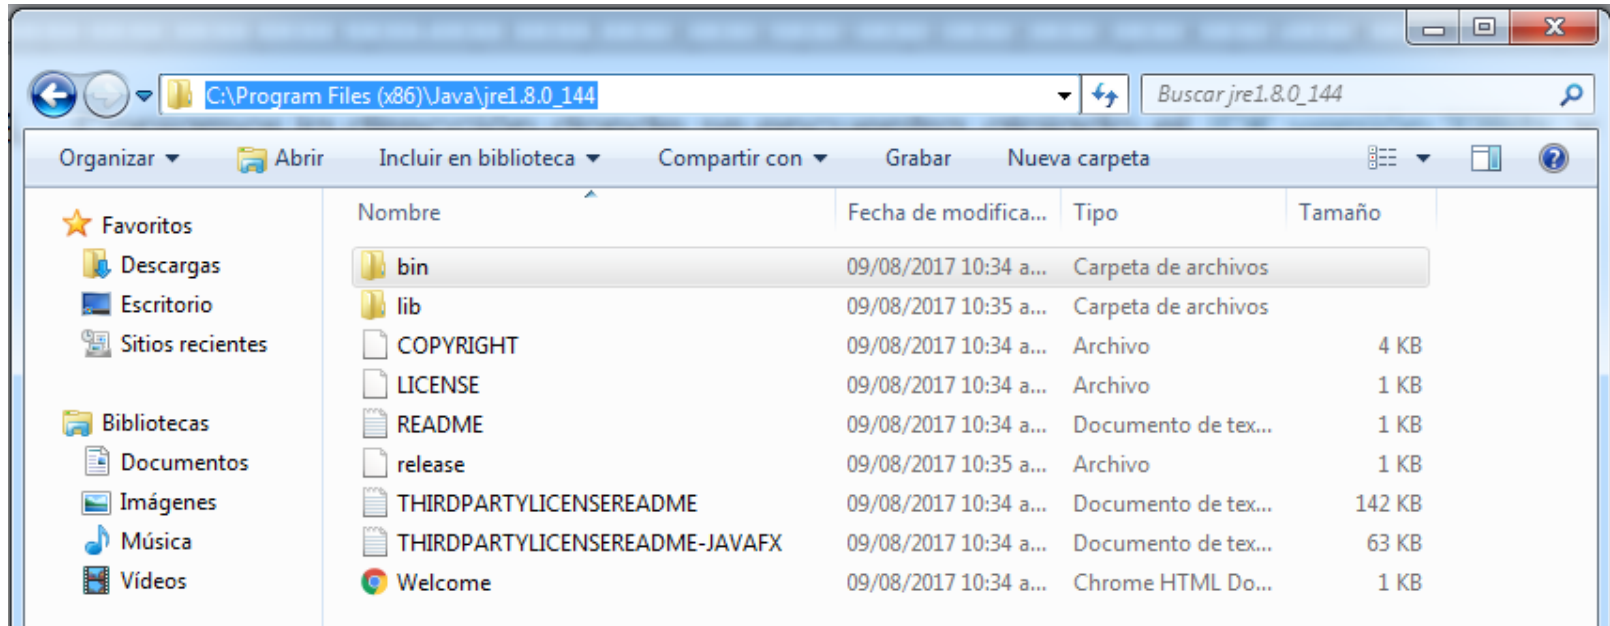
C:\Program Files (x86)\Java\jre1.8.0_144

Buscar jre1.8.0_144

Organizar Abrir Incluir en biblioteca Compartir con Grabar Nueva carpeta

Favoritos
Descargas
Escritorio
Sitios recientes

Bibliotecas
Documentos
Imágenes
Música
Vídeos

| Nombre | Fecha de modifica... | Tipo | Tamaño |
|---|---|---|---|
| bin | 09/08/2017 10:34 a... | Carpeta de archivos | |
| lib | 09/08/2017 10:35 a... | Carpeta de archivos | |
| COPYRIGHT | 09/08/2017 10:34 a... | Archivo | 4 KB |
| LICENSE | 09/08/2017 10:34 a... | Archivo | 1 KB |
| README | 09/08/2017 10:34 a... | Documento de tex... | 1 KB |
| release | 09/08/2017 10:35 a... | Archivo | 1 KB |
| THIRDPARTYLICENSEREADME | 09/08/2017 10:34 a... | Documento de tex... | 142 KB |
| THIRDPARTYLICENSEREADME-JAVAFX | 09/08/2017 10:34 a... | Documento de tex... | 63 KB |
| Welcome | 09/08/2017 10:34 a... | Chrome HTML Do... | 1 KB |